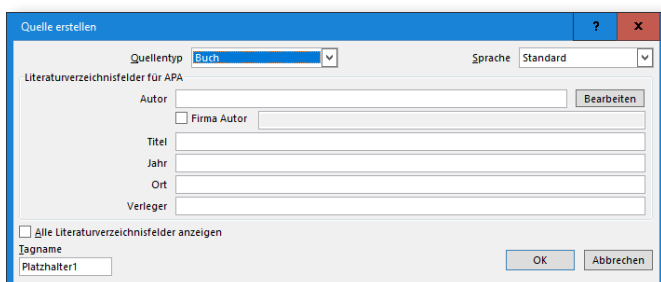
Quelle erstellen

?

x

Quellentyp Buch

Sprache Standard

Literaturverzeichnisfelder für APA

Autor

Bearbeiten

Firma Autor

Titel

Jahr

Ort

Verleger

Alle Literaturverzeichnisfelder anzeigen

Tagname

Platzhalter1

OK

Abbrechen